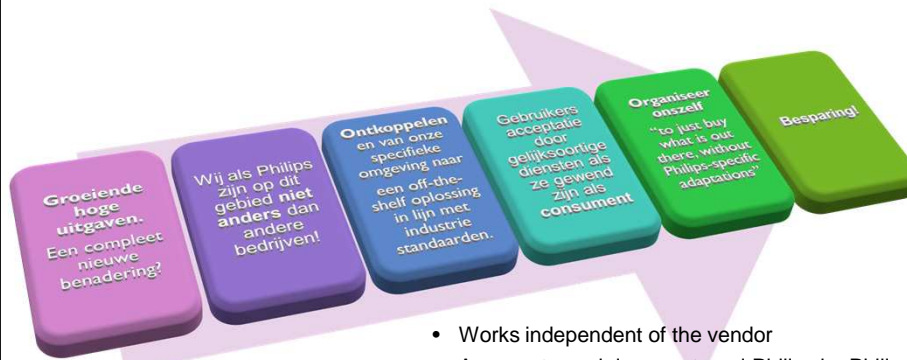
Groeiende hoge uitgaven. Een compleet nieuwe benadering?

Wij als Philips zijn op dit gebied **niet anders** dan andere bedrijven!

**Ontkoppelen** en van onze specifieke omgeving naar een off-the-shelf oplossing in lijn met industrie standaarden.

Gebruikers acceptatie door gelijksoortige diensten als ze gewend zijn als **consument**

**Organiseer onszelf** "to just buy what is out there, without Philips-specific adaptations"

**Besparing!**

• Works independent of the vendor
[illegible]